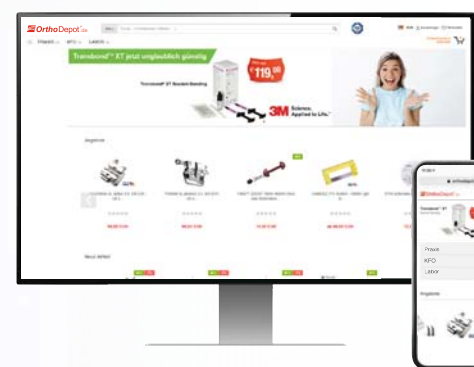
OrthoDepot.de

Praxis KFO Labor

Transbond™ XT jetzt unglaublich günstig

119,00

Transbond™ XT Bracket-Bonding

3M Science. Applied to Life.™

Angebote

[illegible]

Neu!

Neu eintreffen

OrthoDepot

Transbond™ XT

Praxis

KFO

Labor

Angebote